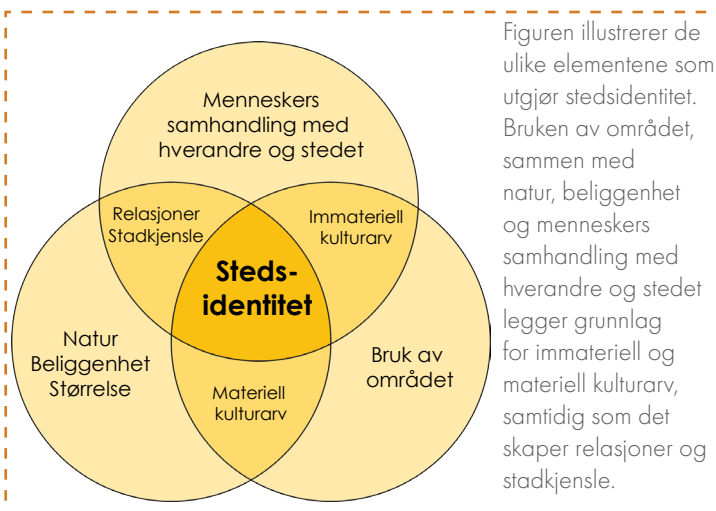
Menneskers samhandling med hverandre og stedet

Relasjoner Stadkjensle

Immateriell kulturarv

Stedsidentitet

Natur Beliggenhet Størrelse

Bruk av området

Materiell kulturarv

Figuren illustrerer de ulike elementene som utgjør stedsidentitet. Bruken av området, sammen med natur, beliggenhet og menneskers samhandling med hverandre og stedet legger grunnlag for immateriell og materiell kulturarv, samtidig som det skaper relasjoner og stadkjensle.